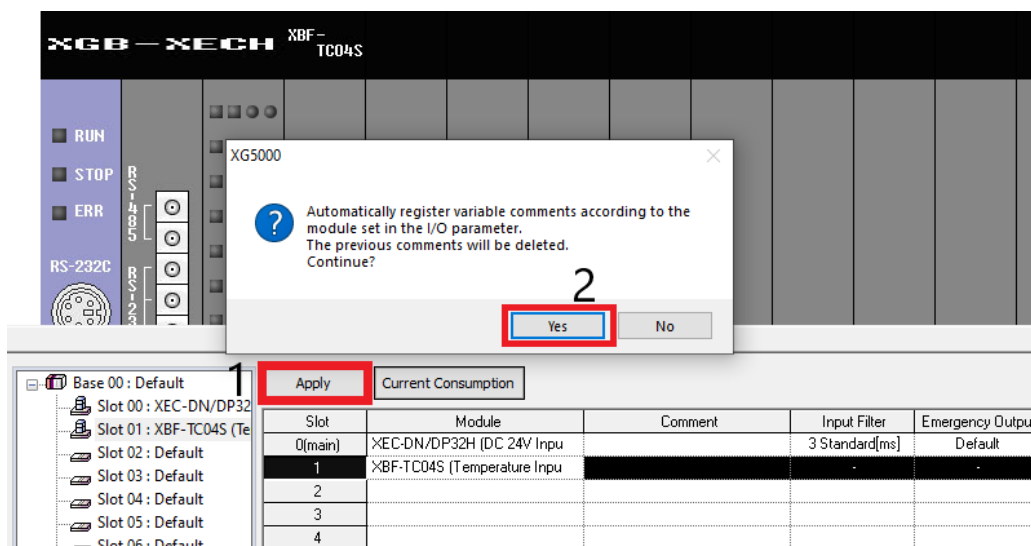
XGB—XECH XBF-TC04S

RUN
STOP
ERR
RS-232C
RS-485
RS-23

XG5000

Automatically register variable comments according to the module set in the I/O parameter.
The previous comments will be deleted.
Continue?

2

Yes No

Base 00 : Default
Slot 00 : XEC-DN/DP32
Slot 01 : XBF-TC04S (Te
Slot 02 : Default
Slot 03 : Default
Slot 04 : Default
Slot 05 : Default
Slot 06 : Default

1

Apply Current Consumption

| Slot | Module | Comment | Input Filter | Emergency Outpu |
|---|---|---|---|---|
| 0(main) | XEC-DN/DP32H (DC 24V Inpu | | 3 Standard[ms] | Default |
| 1 | XBF-TC04S (Temperature Inpu | | - | - |
| 2 | | | | |
| 3 | | | | |
| 4 | | | | |